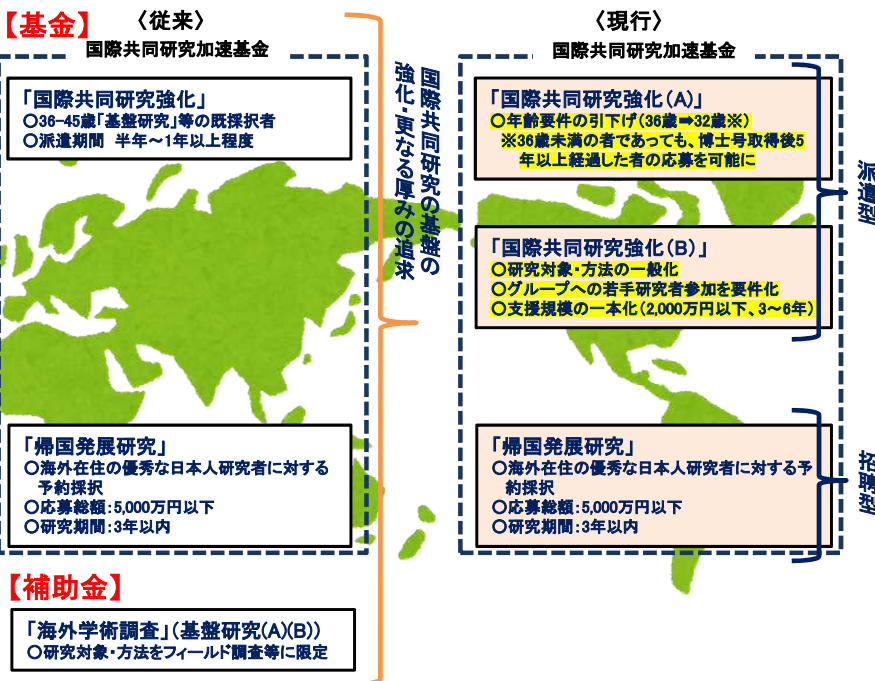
【基金】 〈従来〉

国際共同研究加速基金

「国際共同研究強化」
○36-45歳「基盤研究」等の既採択者
○派遣期間 半年～1年以上程度

「帰国発展研究」
○海外在住の優秀な日本人研究者に対する予約採択
○応募総額：5,000万円以下
○研究期間：3年以内

【補助金】

「海外学術調査」（基盤研究(A)(B)）
○研究対象・方法をフィールド調査等に限定

国際共同研究の基盤の強化・更なる厚みの追求

〈現行〉

国際共同研究加速基金

「国際共同研究強化(A)」
○年齢要件の引下げ（36歳➡32歳※）
※36歳未満の者であっても、博士号取得後5年以上経過した者の応募を可能に

「国際共同研究強化(B)」
○研究対象・方法の一般化
○グループへの若手研究者参加を要件化
○支援規模の一本化（2,000万円以下、3～6年）

派遣型

「帰国発展研究」
○海外在住の優秀な日本人研究者に対する予約採択
○応募総額：5,000万円以下
○研究期間：3年以内

招聘型